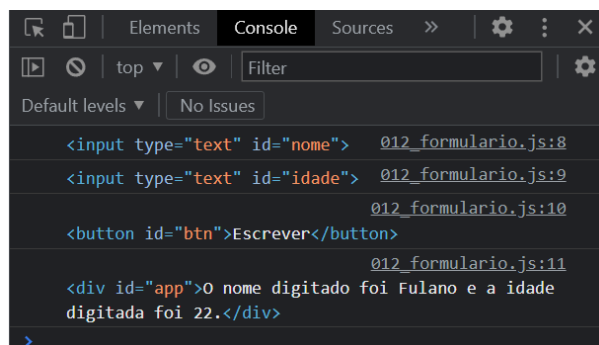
Elements Console Sources »

top ▼ Filter

Default levels ▼ No Issues

<input type="text" id="nome"> 012_formulario.js:8

<input type="text" id="idade"> 012_formulario.js:9

012_formulario.js:10

<button id="btn">Escrever</button>

012_formulario.js:11

<div id="app">O nome digitado foi Fulano e a idade digitada foi 22.</div>

>